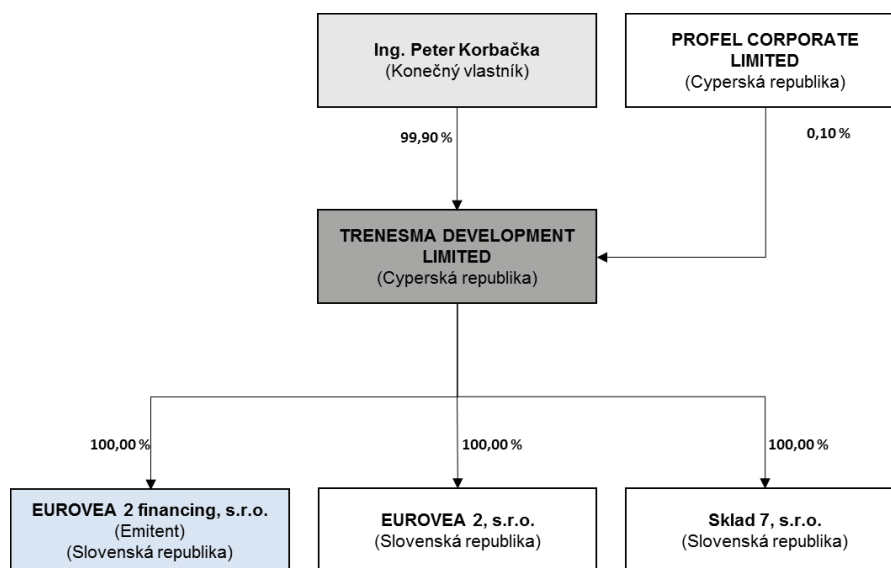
Ing. Peter Korbačka
(Konečný vlastník)

PROFEL CORPORATE LIMITED
(Cyperská republika)

99,90 %

0,10 %

TRENESMA DEVELOPMENT LIMITED
(Cyperská republika)

100,00 %

100,00 %

100,00 %

EUROVEA 2 financing, s.r.o.
(Emitent)
(Slovenská republika)

EUROVEA 2, s.r.o.
(Slovenská republika)

Sklad 7, s.r.o.
(Slovenská republika)